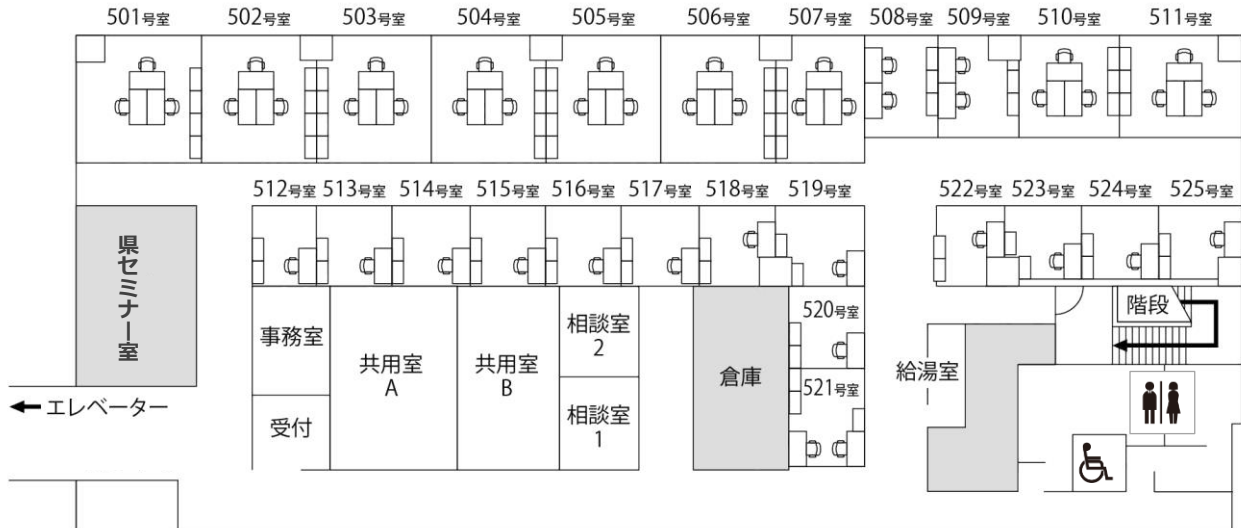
501号室 502号室 503号室 504号室 505号室 506号室 507号室 508号室 509号室 510号室 511号室

512号室 513号室 514号室 515号室 516号室 517号室 518号室 519号室

522号室 523号室 524号室 525号室

県セミナー室

事務室

受付

共用室 A

共用室 B

相談室 2

相談室 1

倉庫

520号室

521号室

給湯室

階段

← エレベーター